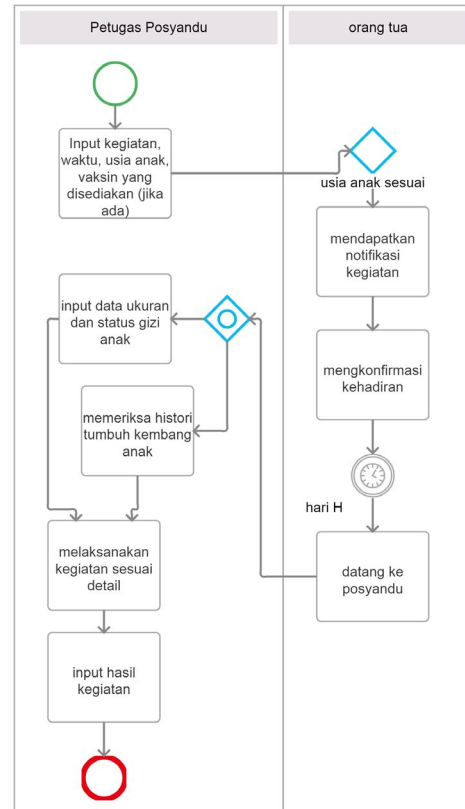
Petugas Posyandu

orang tua

Input kegiatan, waktu, usia anak, vaksin yang disediakan (jika ada)

usia anak sesuai

mendapatkan notifikasi kegiatan

mengkonfirmasi kehadiran

hari H

datang ke posyandu

input data ukuran dan status gizi anak

memeriksa histori tumbuh kembang anak

melaksanakan kegiatan sesuai detail

input hasil kegiatan